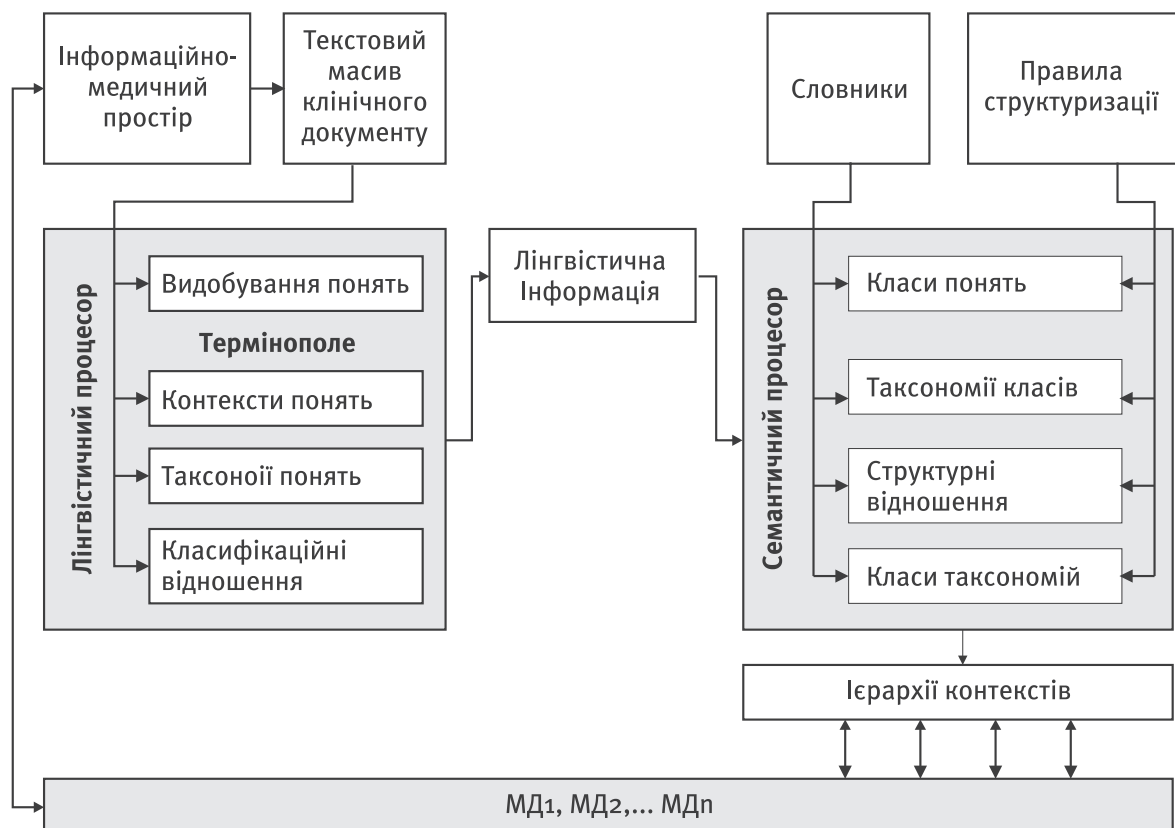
Інформаційно-медичний простір

Текстовий масив клінічного документу

Словники

Правила структуризації

Лінгвістичний процесор

Видобування понять

Термінополе

Контексти понять

Таксоноії понять

Класифікаційні відношення

Лінгвістична Інформація

Семантичний процесор

Класи понять

Таксономії класів

Структурні відношення

Класи таксономій

Ієрархії контекстів

МД$_1$, МД$_2$,... МД$_n$